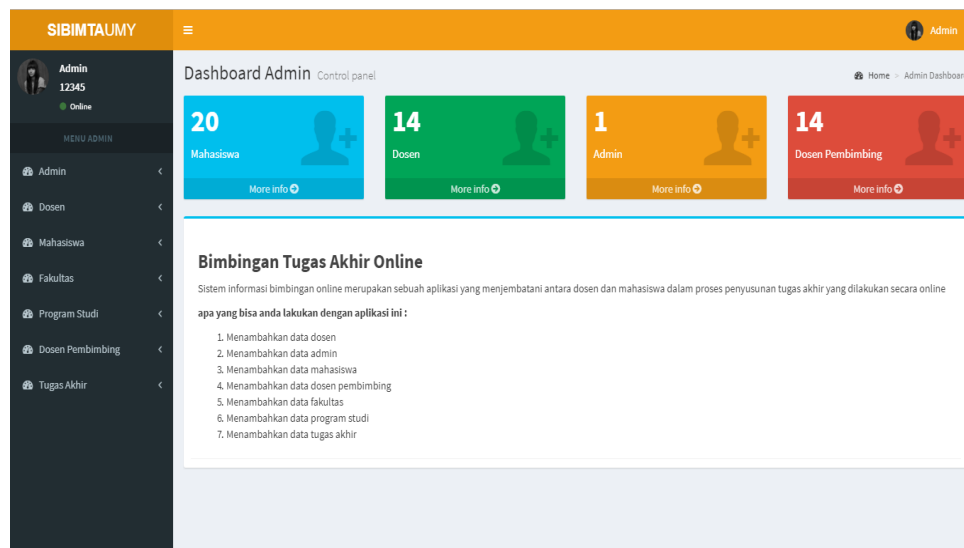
SIBIMTAUMY

≡

Admin

Admin
12345
Online

MENU ADMIN

Admin

Dosen

Mahasiswa

Fakultas

Program Studi

Dosen Pembimbing

Tugas Akhir

Dashboard Admin Control panel

Home > Admin Dashboar

20
Mahasiswa
More info

14
Dosen
More info

1
Admin
More info

14
Dosen Pembimbing
More info

Bimbingan Tugas Akhir Online

Sistem informasi bimbingan online merupakan sebuah aplikasi yang menjembatani antara dosen dan mahasiswa dalam proses penyusunan tugas akhir yang dilakukan secara online

apa yang bisa anda lakukan dengan aplikasi ini :

1. Menambahkan data dosen
2. Menambahkan data admin
3. Menambahkan data mahasiswa
4. Menambahkan data dosen pembimbing
5. Menambahkan data fakultas
6. Menambahkan data program studi
7. Menambahkan data tugas akhir